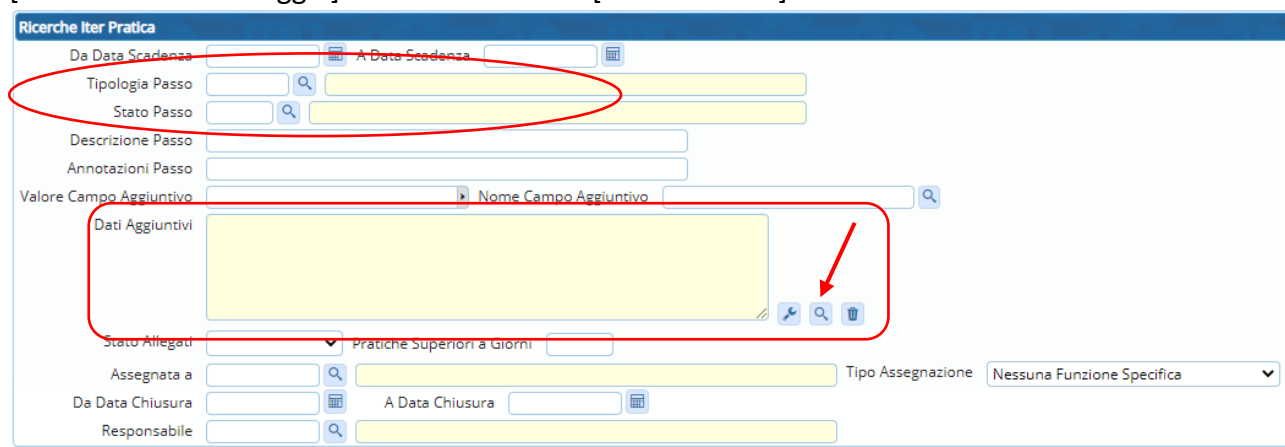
Ricerche Iter Pratica

Da Data Scadenza

A Data Scadenza

Tipologia Passo

Stato Passo

Descrizione Passo

Annotazioni Passo

Valore Campo Aggiuntivo

Nome Campo Aggiuntivo

Dati Aggiuntivi

Stato Allegati

Pratiche Superiori a Giorni

Assegnata a

Tipo Assegnazione

Nessuna Funzione Specifica

Da Data Chiusura

A Data Chiusura

Responsabile